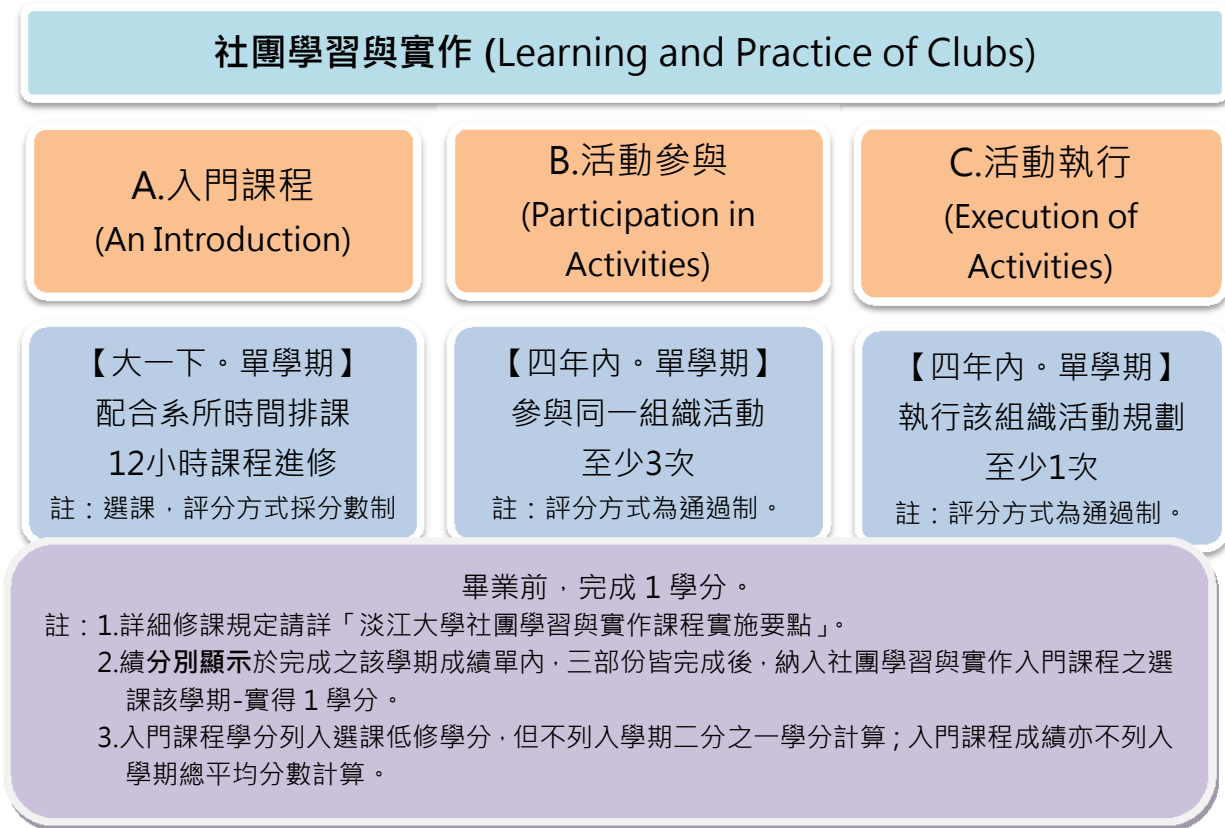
社團學習與實作 (Learning and Practice of Clubs)

A.入門課程
(An Introduction)

B.活動參與
(Participation in Activities)

C.活動執行
(Execution of Activities)

【大一下。單學期】
配合系所時間排課
12小時課程進修
註：選課，評分方式採分數制

【四年內。單學期】
參與同一組織活動
至少3次
註：評分方式為通過制。

【四年內。單學期】
執行該組織活動規劃
至少1次
註：評分方式為通過制。

畢業前，完成 1 學分。
註：1.詳細修課規定請詳「淡江大學社團學習與實作課程實施要點」。
2.績分別顯示於完成之該學期成績單內，三部份皆完成後，納入社團學習與實作入門課程之選課該學期-實得 1 學分。
3.入門課程學分列入選課低修學分，但不列入學期二分之一學分計算；入門課程成績亦不列入學期總平均分數計算。